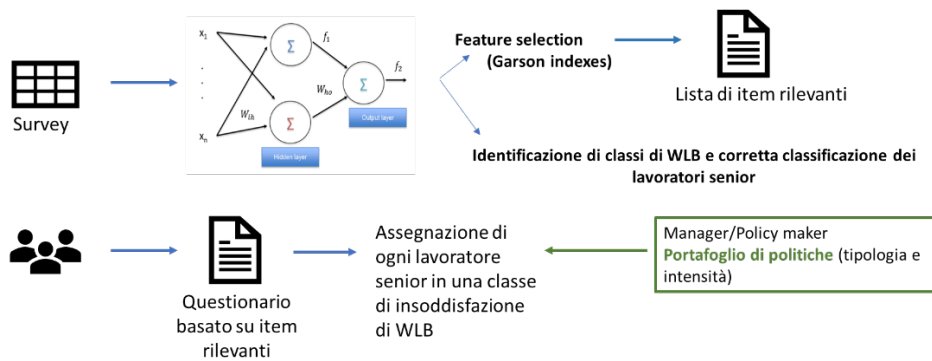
Survey

$x_1$

.

.

.

$x_n$

$W_{ih}$

$\Sigma$

$\Sigma$

$f_1$

$W_{ho}$

$\Sigma$

$f_2$

Output layer

Hidden layer

Feature selection
(Garson indexes)

Lista di item rilevanti

Identificazione di classi di WLB e corretta classificazione dei lavoratori senior

Questionario basato su item rilevanti

Assegnazione di ogni lavoratore senior in una classe di insoddisfazione di WLB

Manager/Policy maker
Portafoglio di politiche (tipologia e intensità)